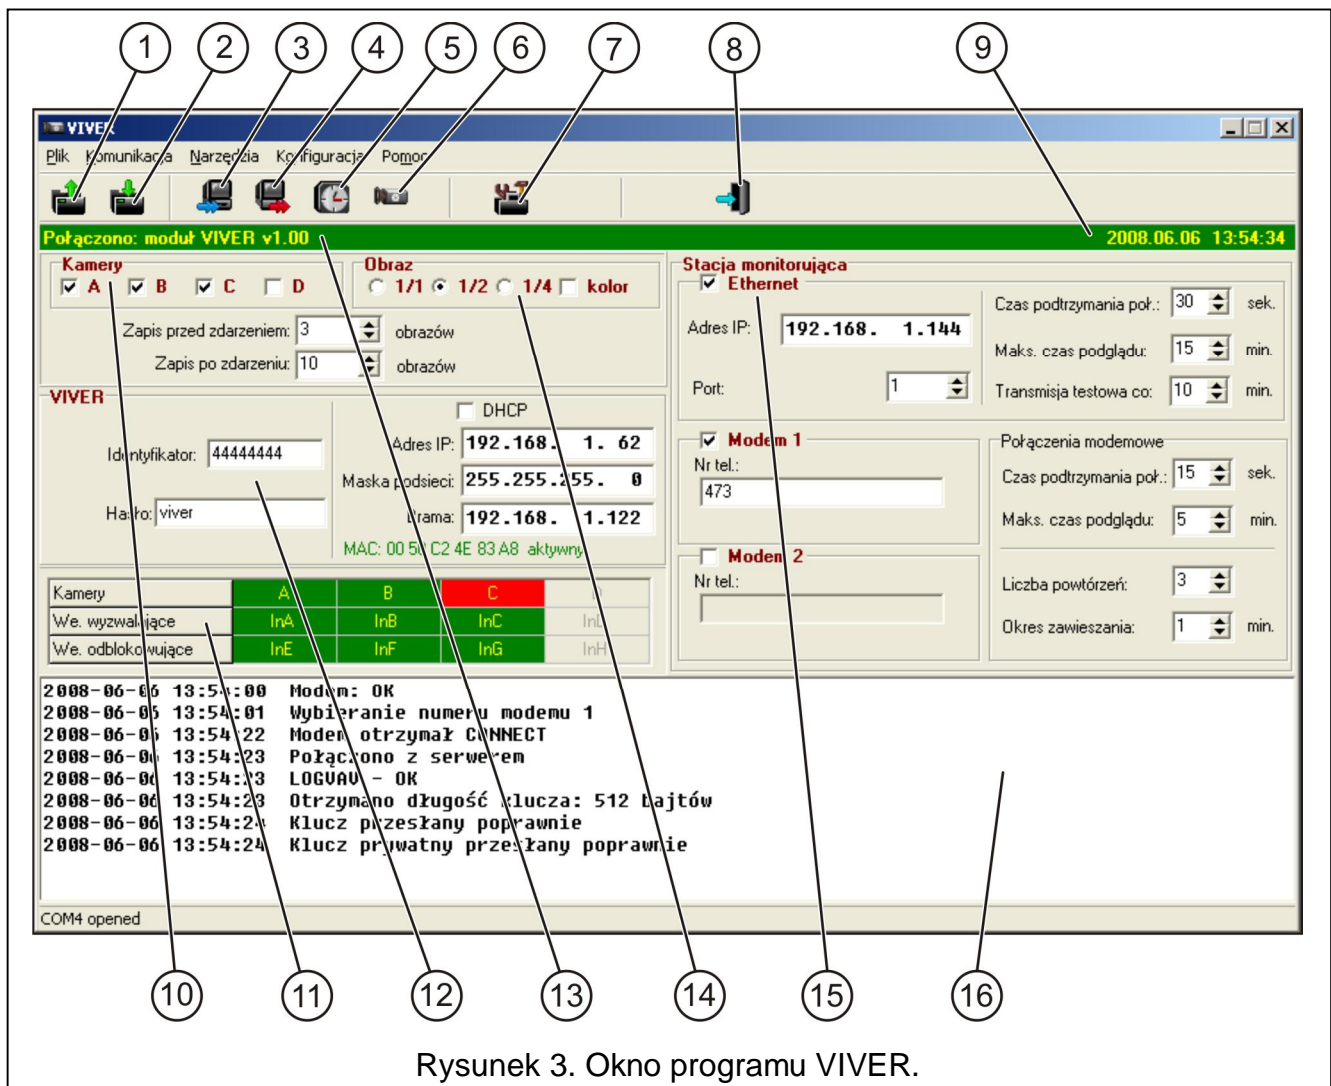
1 2 3 4 5 6 7 8 9

VIVER

Plik Komunikacja Narzędzia Konfiguracja Pomoc

Połączono: moduł VIVER v1.00

2008.06.06 13:54:34

Kamery
A B C D

Obraz
1/1 1/2 1/4 kolor

Zapis przed zdarzeniem: 3 obrazów
Zapis po zdarzeniu: 10 obrazów

VIVER

DHCP

Identyfikator: 44444444

Adres IP: 192.168. 1. 62

Maska podsieci: 255.255.255. 0

Hasło: viver

Brama: 192.168. 1.122

MAC: 00 50 C2 4E 83 A8 aktywny

| Kamery | A | B | C | D |
|---|---|---|---|---|
| We. wyzwalające | InA | InB | InC | InD |
| We. odblokowujące | InE | InF | InG | InH |

Stacja monitorująca

Ethernet

Adres IP: 192.168. 1.144

Port: 1

Czas podtrzymania poł.: 30 sek.

Maks. czas podglądu: 15 min.

Transmisja testowa co: 10 min.

Modem 1

Nr tel.:
473

Modem 2

Nr tel.:

Połączenia modemowe

Czas podtrzymania poł.: 15 sek.

Maks. czas podglądu: 5 min.

Liczba powtórzeń: 3

Okres zawieszania: 1 min.

2008-06-06 13:54:00 Modem: OK
2008-06-06 13:54:01 Wybieranie numeru modemu 1
2008-06-06 13:54:22 Modem otrzymał CONNECT
2008-06-06 13:54:23 Połączono z serwerem
2008-06-06 13:54:23 LOGVAV - OK
2008-06-06 13:54:23 Otrzymano długość klucza: 512 bajtów
2008-06-06 13:54:24 Klucz przesłany poprawnie
2008-06-06 13:54:24 Klucz prywatny przesłany poprawnie

COM4 opened

10 11 12 13 14 15 16

Rysunek 3. Okno programu VIVER.